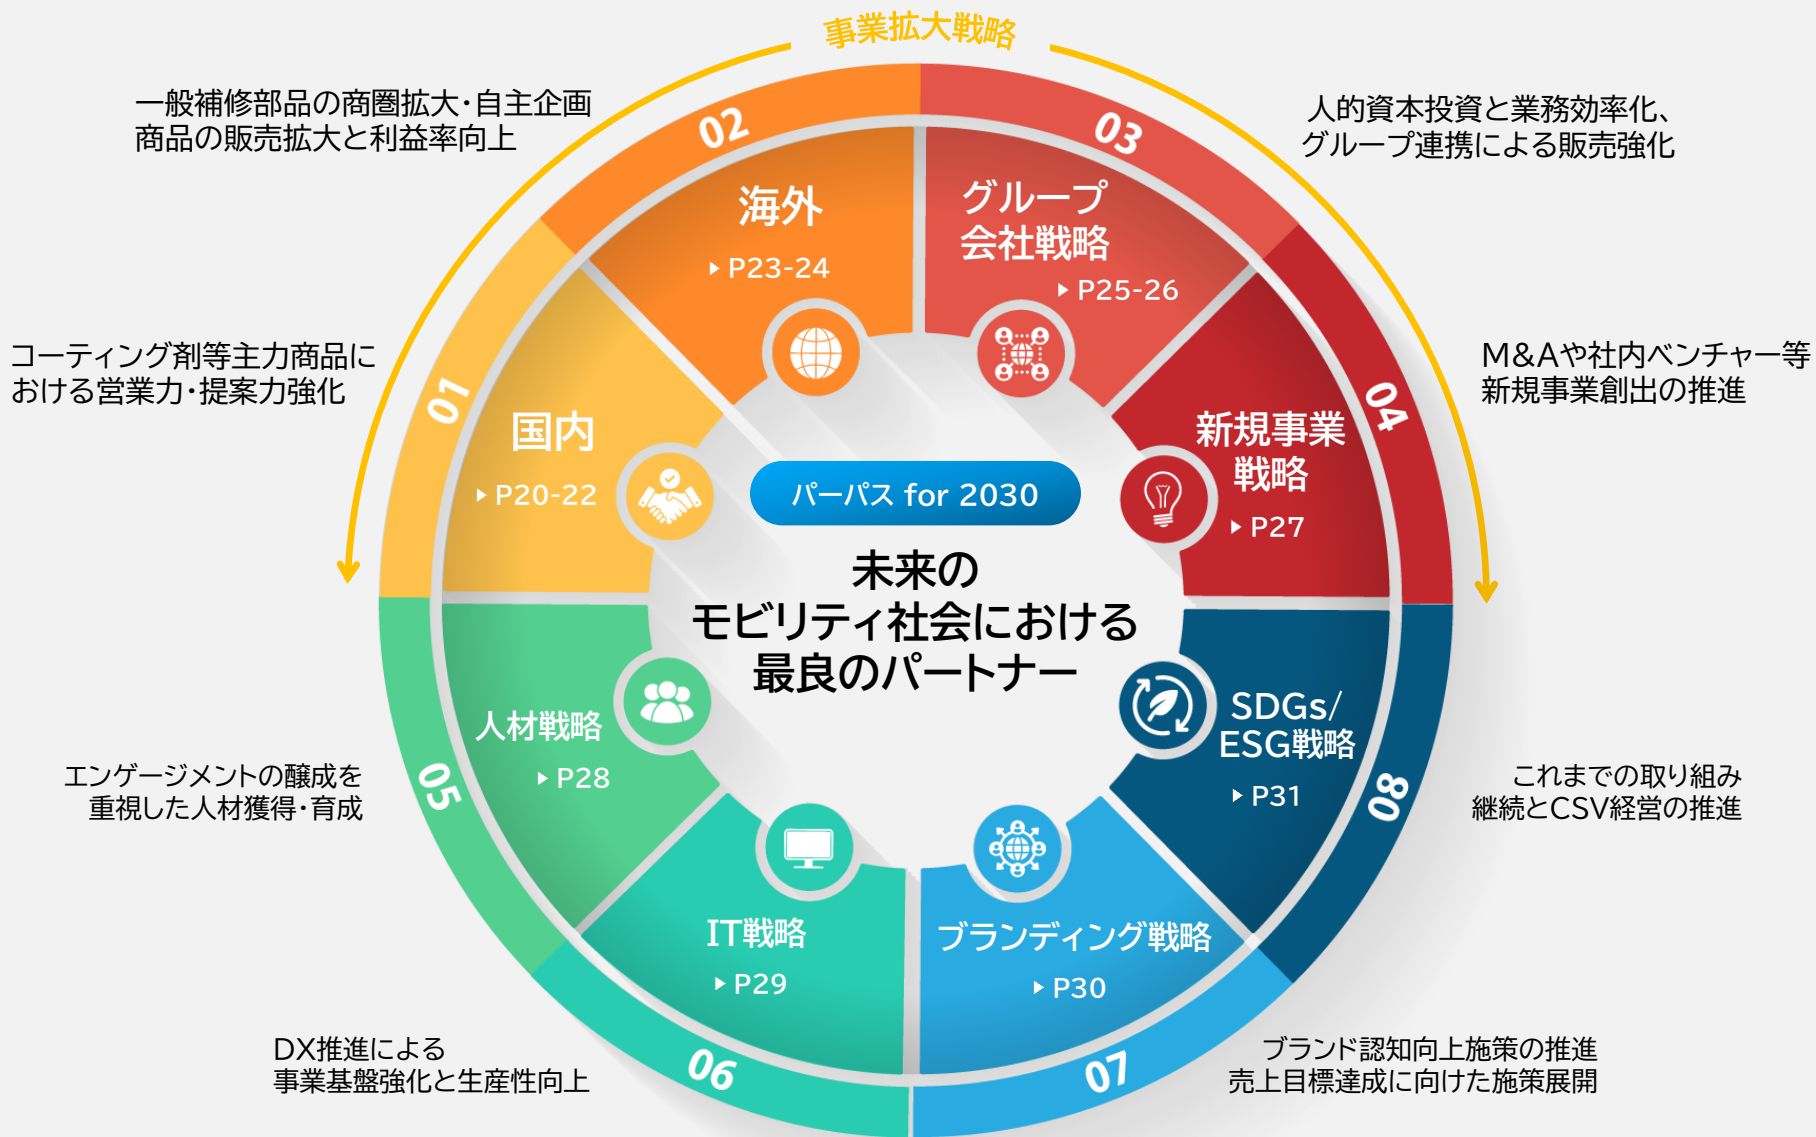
事業拡大戦略

一般補修部品の商圏拡大･自主企画商品の販売拡大と利益率向上

人的資本投資と業務効率化、グループ連携による販売強化

コーティング剤等主力商品における営業力･提案力強化

M&Aや社内ベンチャー等新規事業創出の推進

02
海外
P23-24

03
グループ会社戦略
P25-26

01
国内
P20-22

04
新規事業戦略
P27

パーパス for 2030

未来のモビリティ社会における最良のパートナー

05
人材戦略
P28

08
SDGs/ESG戦略
P31

06
IT戦略
P29

07
ブランディング戦略
P30

エンゲージメントの醸成を重視した人材獲得･育成

これまでの取り組み継続とCSV経営の推進

DX推進による事業基盤強化と生産性向上

ブランド認知向上施策の推進売上目標達成に向けた施策展開